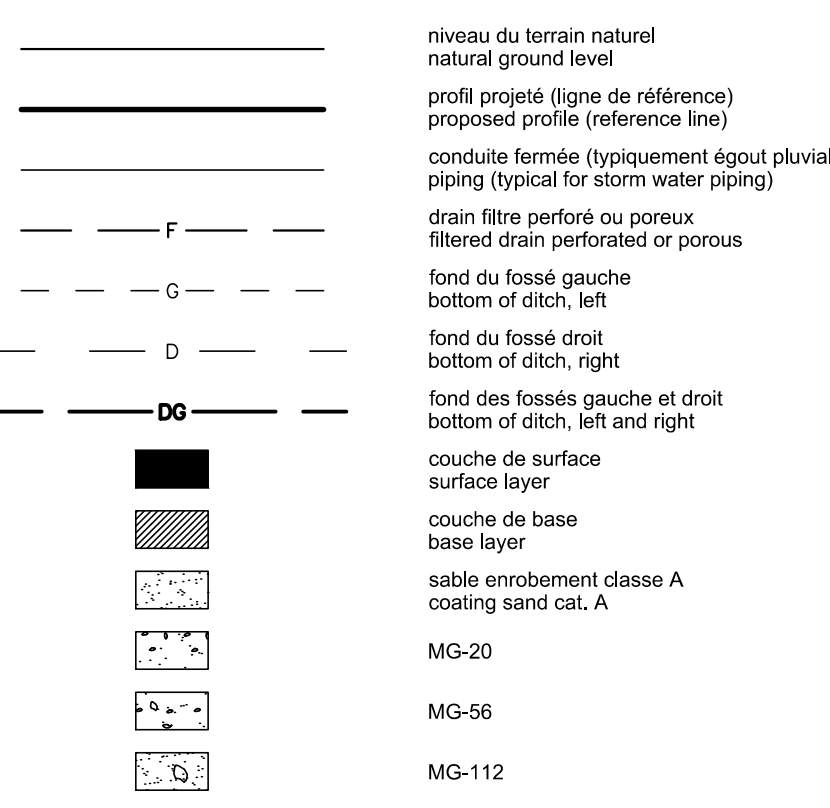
niveau du terrain naturel
natural ground level

profil projeté (ligne de référence)
proposed profile (reference line)

conduite fermée (typiquement égout pluvial
piping (typical for storm water piping)

F

drain filtre perforé ou poreux
filtered drain perforated or porous

G

fond du fossé gauche
bottom of ditch, left

D

fond du fossé droit
bottom of ditch, right

DG

fond des fossés gauche et droit
bottom of ditch, left and right

couche de surface
surface layer

couche de base
base layer

sable enrobement classe A
coating sand cat. A

MG-20

MG-56

MG-112